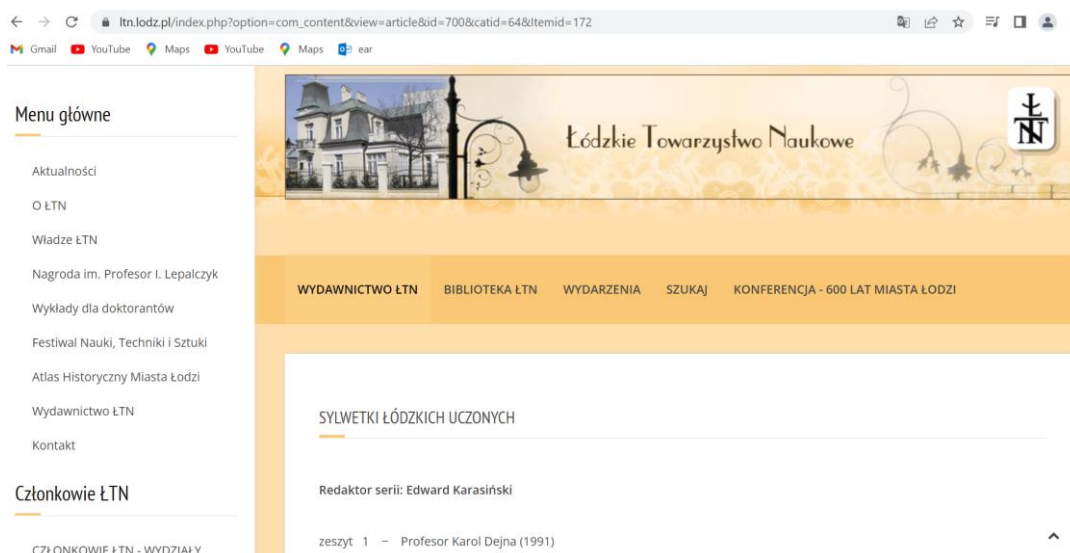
ltn.lodz.pl/index.php?option=com_content&view=article&id=700&catid=64&Itemid=172

Gmail YouTube Maps YouTube Maps ear

Menu główne

Aktualności

O ŁTN

Władze ŁTN

Nagroda im. Profesor I. Lepalczyk

Wykłady dla doktorantów

Festiwal Nauki, Techniki i Sztuki

Atlas Historyczny Miasta Łodzi

Wydawnictwo ŁTN

Kontakt

Członkowie ŁTN

CZŁONKOWIE ŁTN - WYDZIAŁY

Łódzkie Towarzystwo Naukowe

ŁTN

WYDAWNICTWO ŁTN BIBLIOTEKA ŁTN WYDARZENIA SZUKAJ KONFERENCJA - 600 LAT MIASTA ŁODZI

SYLWETKI ŁÓDZKICH UCZONYCH

Redaktor serii: Edward Karasiński

zeszyt 1 – Profesor Karol Dejna (1991)